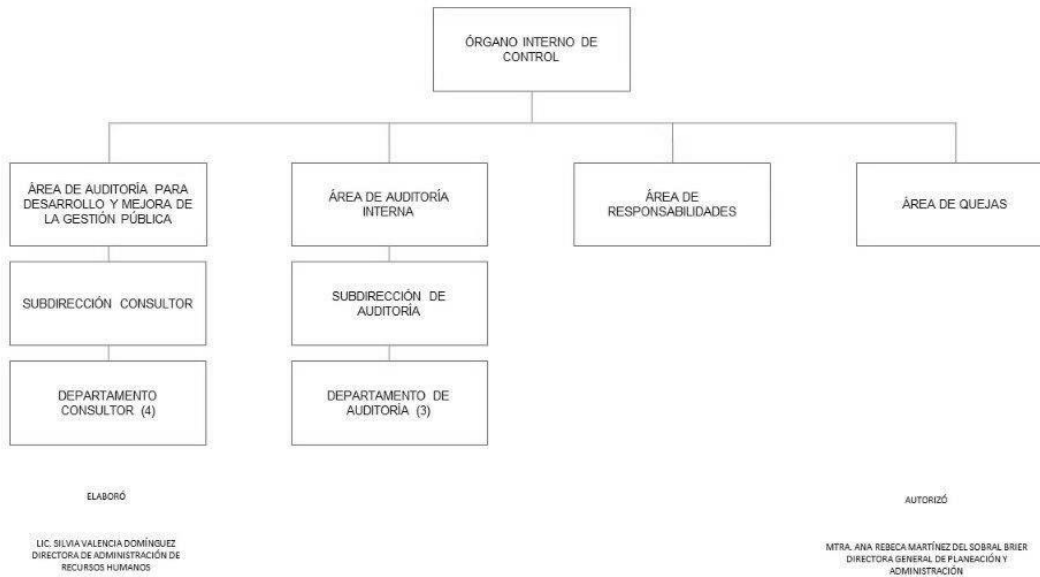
ÓRGANO INTERNO DE CONTROL

ÁREA DE AUDITORÍA PARA DESARROLLO Y MEJORA DE LA GESTIÓN PÚBLICA

SUBDIRECCIÓN CONSULTOR

DEPARTAMENTO CONSULTOR (4)

ÁREA DE AUDITORÍA INTERNA

SUBDIRECCIÓN DE AUDITORÍA

DEPARTAMENTO DE AUDITORÍA (3)

ÁREA DE RESPONSABILIDADES

ÁREA DE QUEJAS

ELABORÓ

LIC. SILVIA VALENCIA DOMÍNGUEZ
DIRECTORA DE ADMINISTRACIÓN DE RECURSOS HUMANOS

AUTORIZÓ

MTRA. ANA REBECA MARTÍNEZ DEL SOBRAL BRIER
DIRECTORA GENERAL DE PLANEACIÓN Y ADMINISTRACIÓN